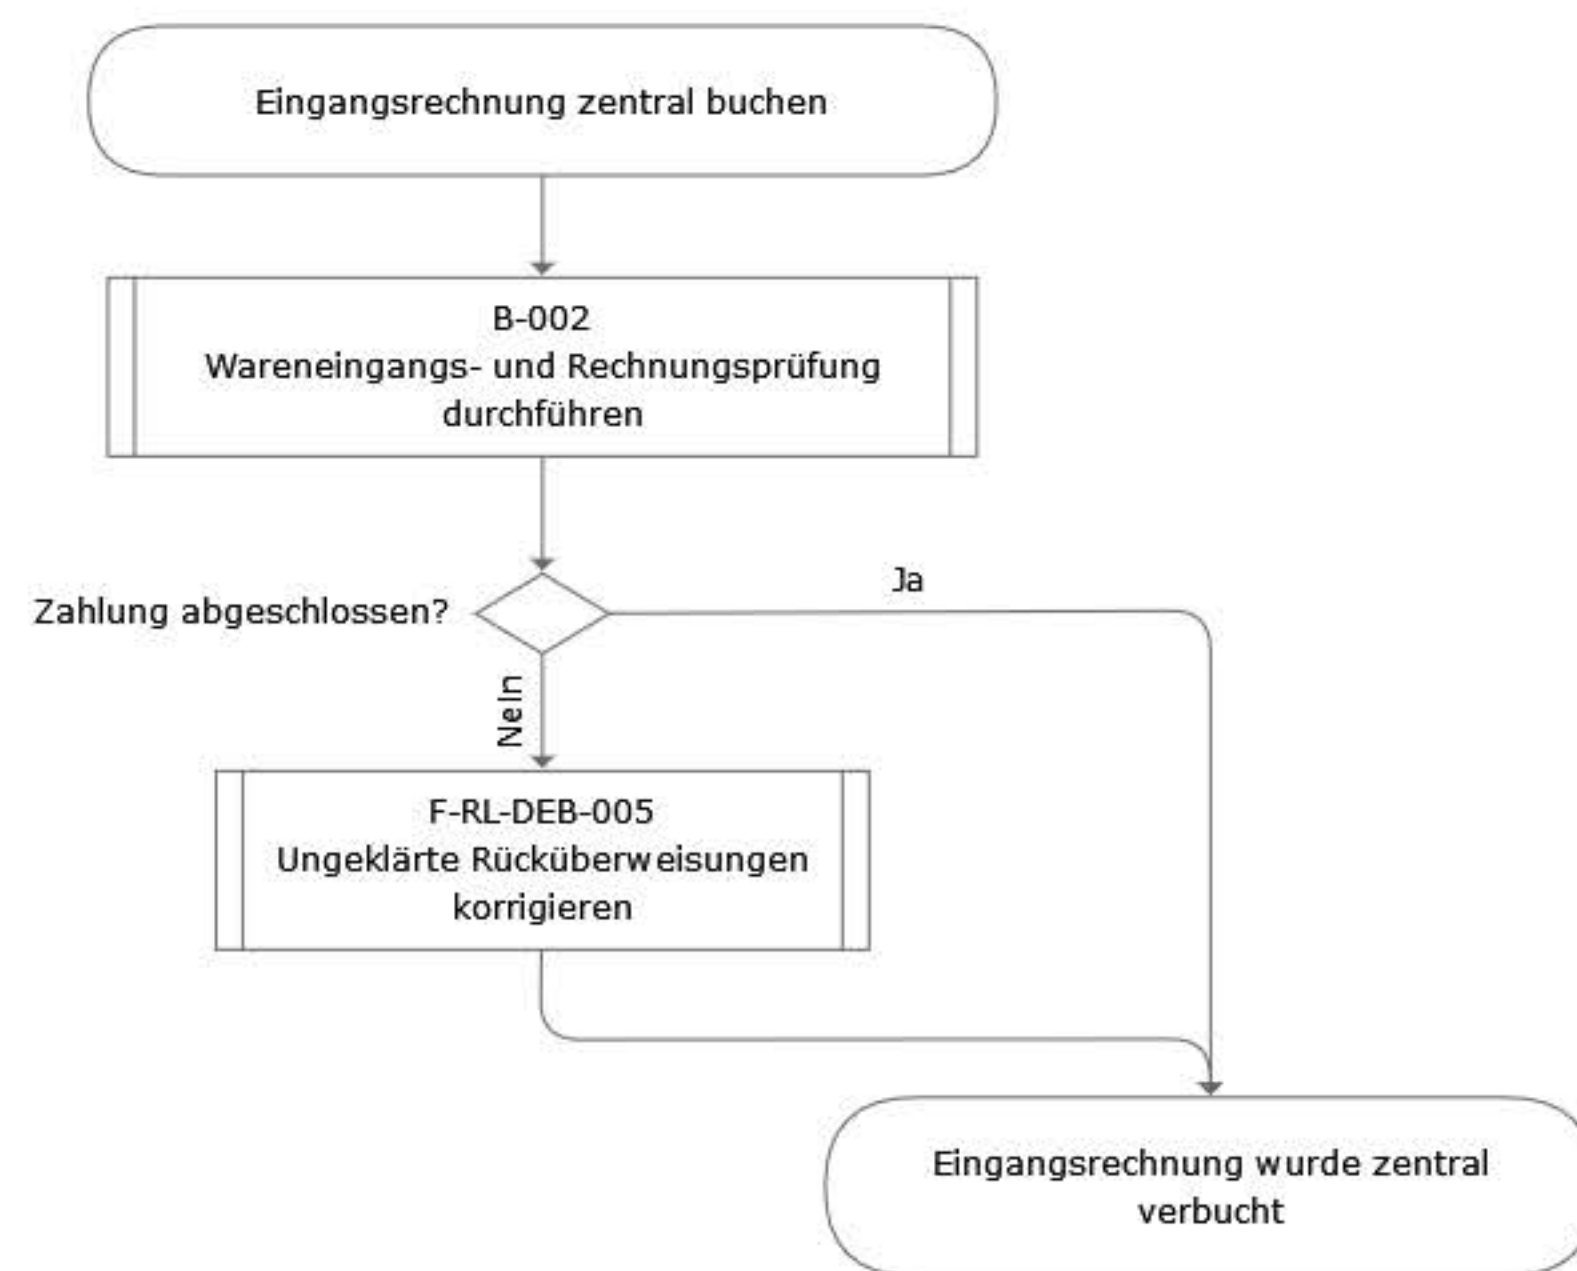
Eingangsrechnung zentral buchen

B-002
Wareneingangs- und Rechnungsprüfung durchführen

Zahlung abgeschlossen?

Ja

Nein

F-RL-DEB-005
Ungeklärte Rücküberweisungen korrigieren

Eingangsrechnung wurde zentral verbucht